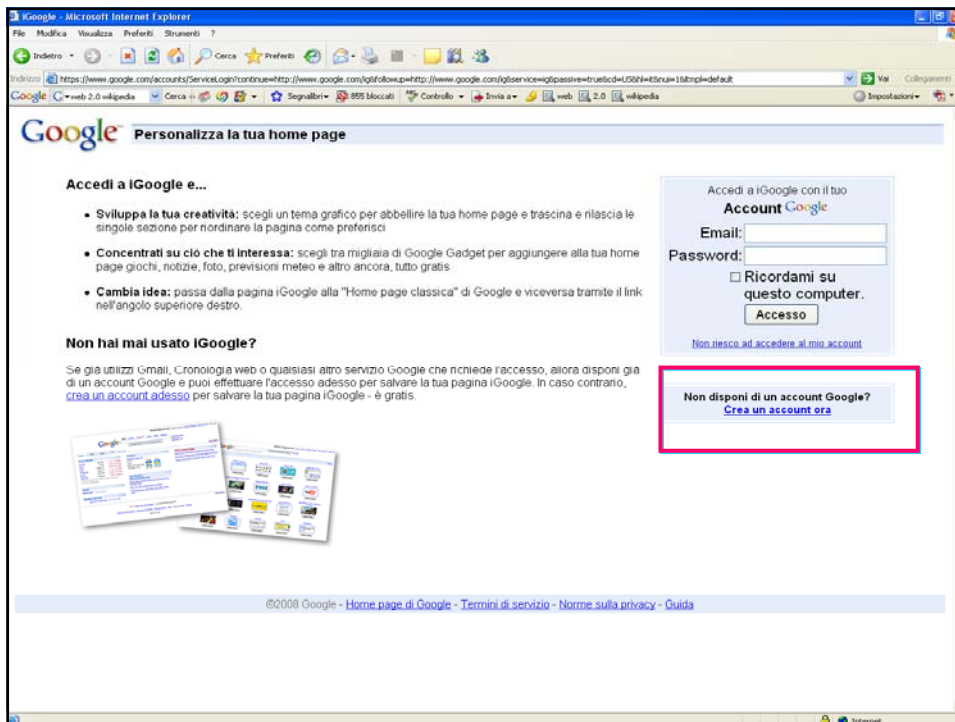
iGoogle - Microsoft Internet Explorer

File Modifica Visualizza Preferiti Strumenti ?

Indietro Cerca Preferiti

Indirizzo https://www.google.com/accounts/ServiceLogin?continue=http://www.google.com/ig&followup=http://www.google.com/ig&service=ig&passive=true&cd=US&hl=it&nui=1&ltmpl=default Vai Collegamenti

Google web 2.0 wikipedia Cerca Segnalibri 855 bloccati Controllo Invia a web 2.0 wikipedia Impostazioni

Google Personalizza la tua home page

Accedi a iGoogle e...

• Sviluppa la tua creatività: scegli un tema grafico per abbellire la tua home page e trascina e rilascia le singole sezione per riordinare la pagina come preferisci

• Concentrati su ciò che ti interessa: scegli tra migliaia di Google Gadget per aggiungere alla tua home page giochi, notizie, foto, previsioni meteo e altro ancora, tutto gratis

• Cambia idea: passa dalla pagina iGoogle alla "Home page classica" di Google e viceversa tramite il link nell'angolo superiore destro.

Non hai mai usato iGoogle?

Se già utilizzi Gmail, Cronologia web o qualsiasi altro servizio Google che richiede l'accesso, allora disponi già di un account Google e puoi effettuare l'accesso adesso per salvare la tua pagina iGoogle. In caso contrario, crea un account adesso per salvare la tua pagina iGoogle - è gratis.

Accedi a iGoogle con il tuo
Account Google

Email:
Password:
Ricordami su questo computer.
Accesso

Non riesco ad accedere al mio account

Non disponi di un account Google?
Crea un account ora

©2008 Google - Home page di Google - Termini di servizio - Norme sulla privacy - Guida

Internet